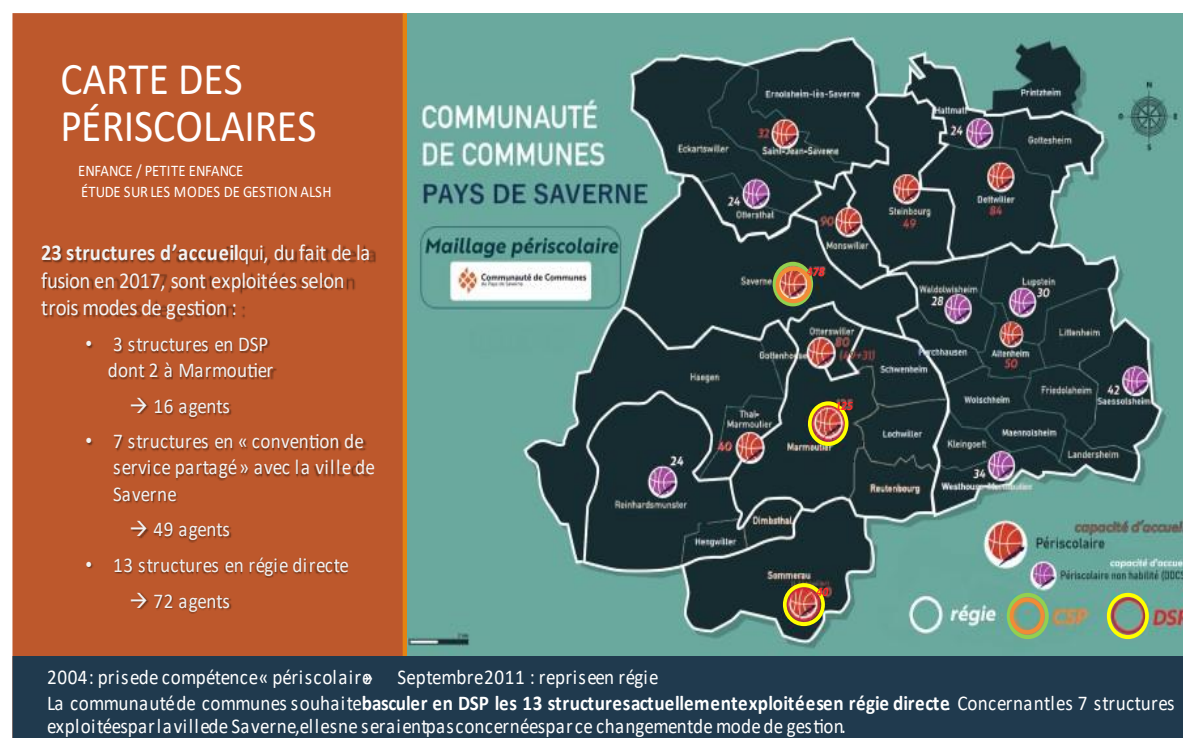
CARTE DES PÉRISCOLAIRES

ENFANCE / PETITE ENFANCE
ÉTUDE SUR LES MODES DE GESTION ALSH

**23 structures d'accueil** qui, du fait de la fusion en 2017, sont exploitées selon trois modes de gestion :

• 3 structures en DSP dont 2 à Marmoutier
→ 16 agents

• 7 structures en « convention de service partagé » avec la ville de Saverne
→ 49 agents

• 13 structures en régie directe
→ 72 agents

COMMUNAUTÉ DE COMMUNES PAYS DE SAVERNE

Maillage périscolaire

Communauté de Communes du Pays de Saverne

Ernolsheim-lès-Saverne
Prinzheim
Hattmatt
Gottesheim
Eckartswiller
32
Saint-Jean-Saverne
24
Ottersthal
24
Steinbourg
49
Dettwiller
84
90
Monswiller
Saverne
178
Waldolwisheim
28
Lupstein
30
Littenheim
Ottersweiller
80
(40+31)
Gottenhausen
Furchhausen
Altenheim
50
Haegen
Schwenheim
Friedolsheim
42
Saessolsheim
Thal-Marmoutier
40
126
Marmoutier
Wolschheim
Lochwiller
Maennolsheim
Kleingoeft
Landersheim
24
Reinhardsmunster
34
Westhouse-Marmoutier
Reutenbourg
Dimbsthal
Hengwiller
Sommerau
40

capacité d'accueil
Périscolaire
capacité d'accueil
Périscolaire non habilité (DDCS
régie
CSP
DSP

2004 : prise de compétence « périscolaire »    Septembre 2011 : reprise en régie
La communauté de communes souhaite **basculer en DSP les 13 structures actuellement exploitées en régie directe**. Concernant les 7 structures exploitées par la ville de Saverne, elles ne seraient pas concernées par ce changement de mode de gestion.